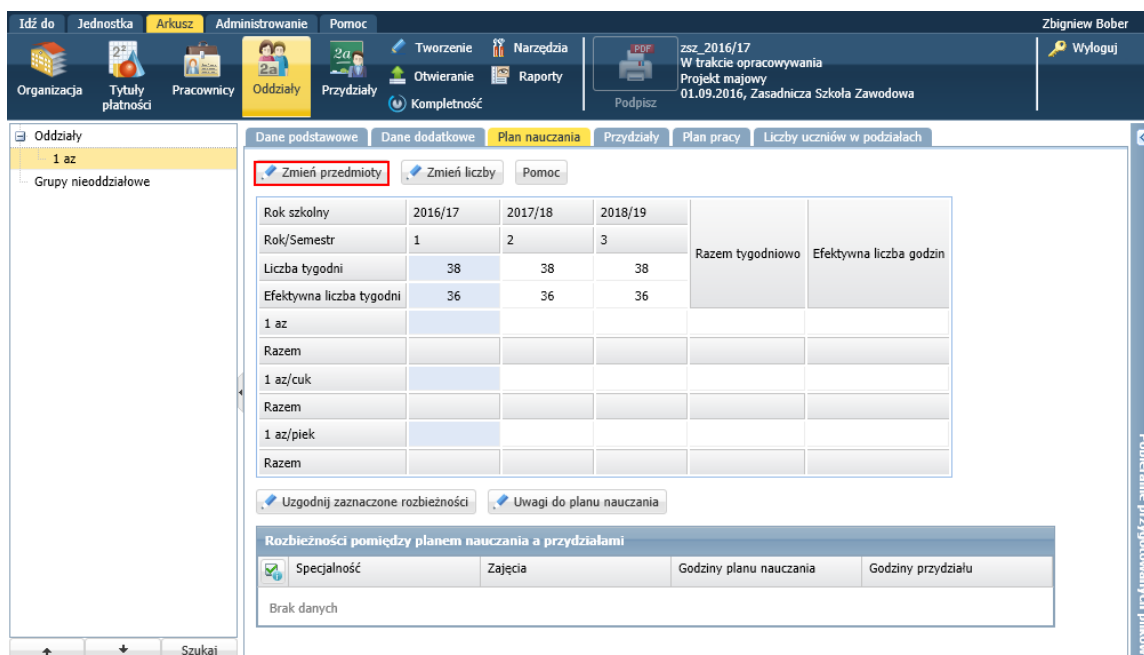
Idź do Jednostka Arkusz Administrowanie Pomoc Zbigniew Bober

Organizacja Tytuły płatności Pracownicy Oddziały Przydziały Tworzenie Otwieranie Kompletność Narzędzia Raporty Podpisz zsz_2016/17 W trakcie opracowywania Projekt majowy 01.09.2016, Zasadnicza Szkoła Zawodowa Wyloguj

Oddziały
1 az
Grupy nieoddziałowe

Dane podstawowe Dane dodatkowe Plan nauczania Przydziały Plan pracy Liczby uczniów w podziałach

Zmień przedmioty Zmień liczby Pomoc

| Rok szkolny | 2016/17 | 2017/18 | 2018/19 | Razem tygodniowo | Efektywna liczba godzin |
|---|---|---|---|---|---|
| Rok/Semestr | 1 | 2 | 3 | | |
| Liczba tygodni | 38 | 38 | 38 | | |
| Efektywna liczba tygodni | 36 | 36 | 36 | | |
| 1 az | | | | | |
| Razem | | | | | |
| 1 az/cuk | | | | | |
| Razem | | | | | |
| 1 az/piek | | | | | |
| Razem | | | | | |

Uzgodnij zaznaczone rozbieżności Uwagi do planu nauczania

Rozbieżności pomiędzy planem nauczania a przydziałami

| Specjalność | Zajęcia | Godziny planu nauczania | Godziny przydziału |
|---|---|---|---|
| Brak danych | | | |

Szukaj